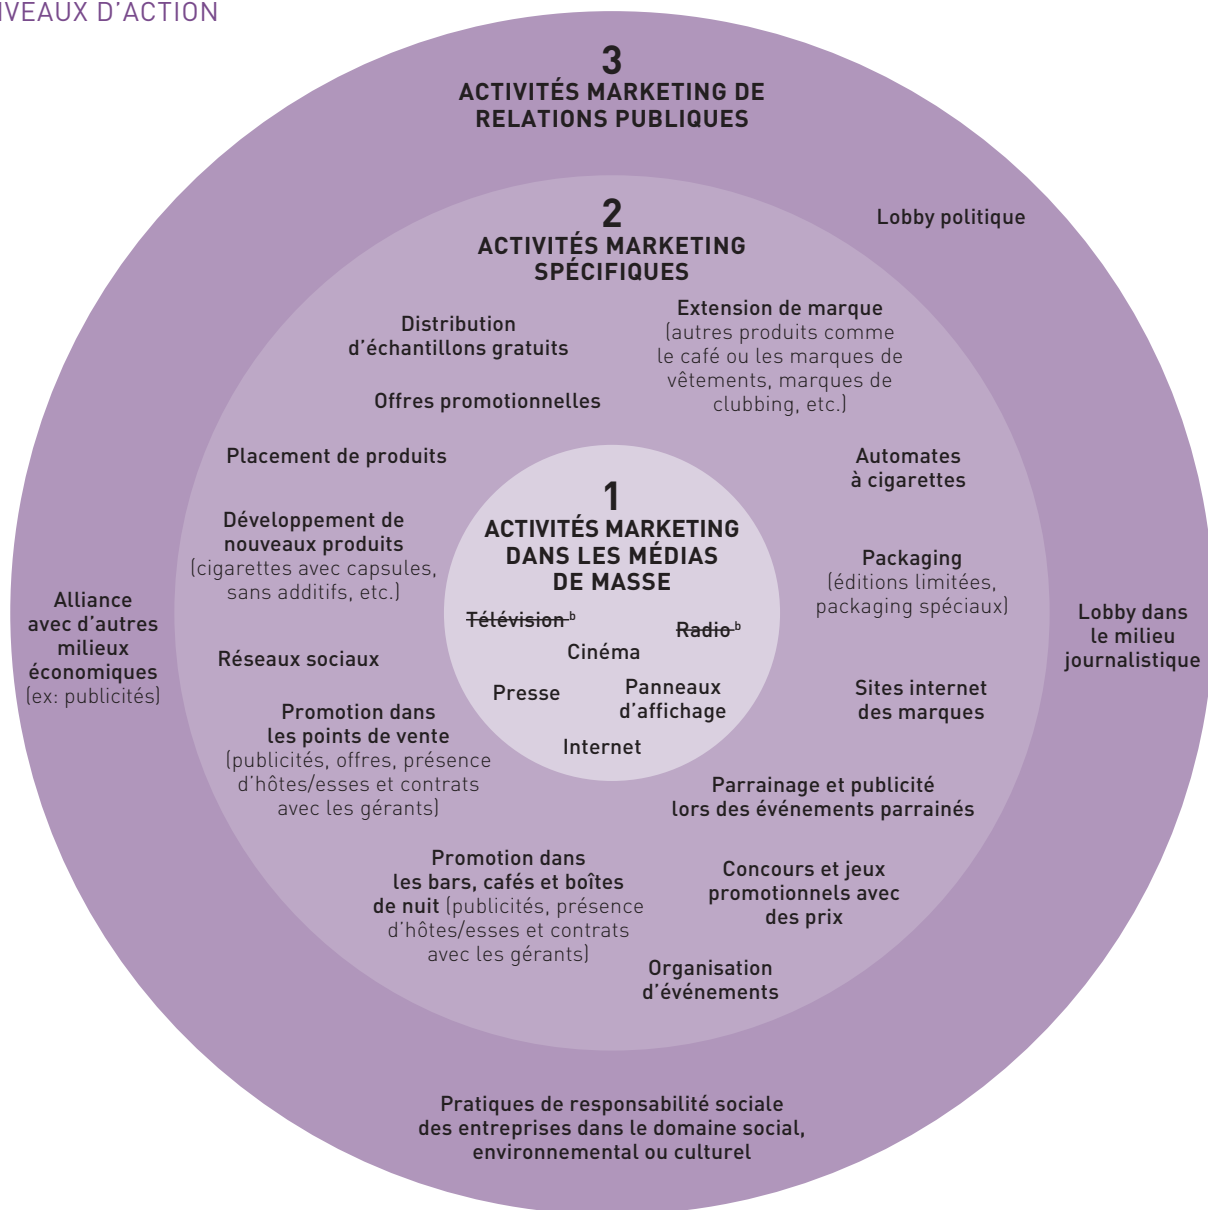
IVEAUX D'ACTION

3
ACTIVITÉS MARKETING DE RELATIONS PUBLIQUES

Lobby politique

2
ACTIVITÉS MARKETING SPÉCIFIQUES

Distribution d'échantillons gratuits

Extension de marque (autres produits comme le café ou les marques de vêtements, marques de clubbing, etc.)

Offres promotionnelles

Placement de produits

Automates à cigarettes

Développement de nouveaux produits (cigarettes avec capsules, sans additifs, etc.)

1
ACTIVITÉS MARKETING DANS LES MÉDIAS DE MASSE

Packaging (éditions limitées, packaging spéciaux)

Alliance avec d'autres milieux économiques (ex: publicités)

Télévision $^{b}$

Radio $^{b}$

Lobby dans le milieu journalistique

Cinéma

Réseaux sociaux

Presse

Panneaux d'affichage

Sites internet des marques

Promotion dans les points de vente (publicités, offres, présence d'hôtes/esses et contrats avec les gérants)

Internet

Parrainage et publicité lors des événements parrainés

Promotion dans les bars, cafés et boîtes de nuit (publicités, présence d'hôtes/esses et contrats avec les gérants)

Concours et jeux promotionnels avec des prix

Organisation d'événements

Pratiques de responsabilité sociale des entreprises dans le domaine social, environnemental ou culturel